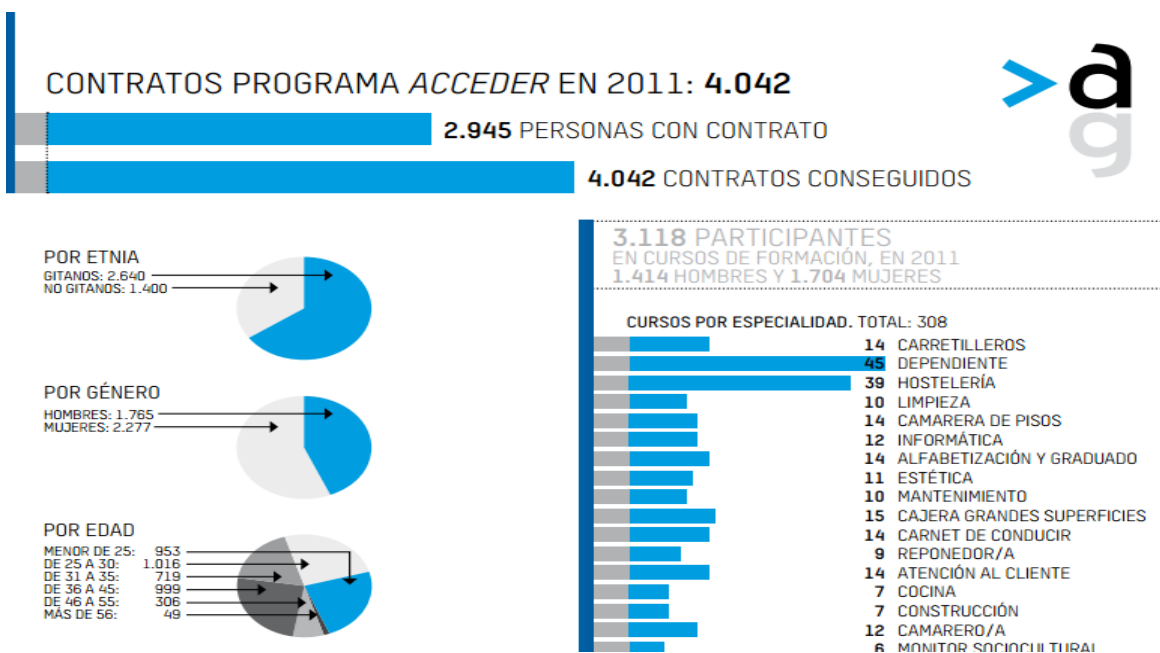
CONTRATOS PROGRAMA *ACCEDER* EN 2011: **4.042**

>ag

**2.945** PERSONAS CON CONTRATO

**4.042** CONTRATOS CONSEGUIDOS

POR ETNIA
GITANOS: 2.640
NO GITANOS: 1.400

POR GÉNERO
HOMBRES: 1.765
MUJERES: 2.277

POR EDAD
MENOR DE 25: 953
DE 25 A 30: 1.016
DE 31 A 35: 719
DE 36 A 45: 999
DE 46 A 55: 306
MÁS DE 56: 49

**3.118** PARTICIPANTES
EN CURSOS DE FORMACIÓN, EN 2011
**1.414** HOMBRES Y **1.704** MUJERES

CURSOS POR ESPECIALIDAD. TOTAL: 308
14 CARRETILLEROS
45 DEPENDIENTE
39 HOSTELERÍA
10 LIMPIEZA
14 CAMARERA DE PISOS
12 INFORMÁTICA
14 ALFABETIZACIÓN Y GRADUADO
11 ESTÉTICA
10 MANTENIMIENTO
15 CAJERA GRANDES SUPERFICIES
14 CARNET DE CONDUCIR
9 REPONEDOR/A
14 ATENCIÓN AL CLIENTE
7 COCINA
7 CONSTRUCCIÓN
12 CAMARERO/A
6 MONITOR SOCIOCULTURAL